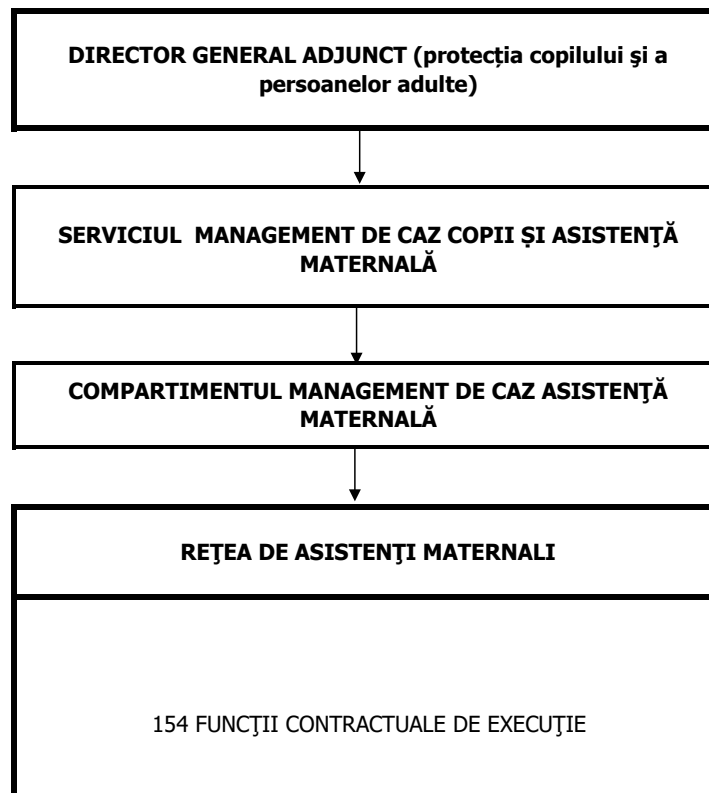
DIRECTOR GENERAL ADJUNCT (protecția copilului şi a persoanelor adulte)

SERVICIUL MANAGEMENT DE CAZ COPII ȘI ASISTENŢĂ MATERNALĂ

COMPARTIMENTUL MANAGEMENT DE CAZ ASISTENŢĂ MATERNALĂ

REŢEA DE ASISTENŢI MATERNALI

154 FUNCŢII CONTRACTUALE DE EXECUŢIE